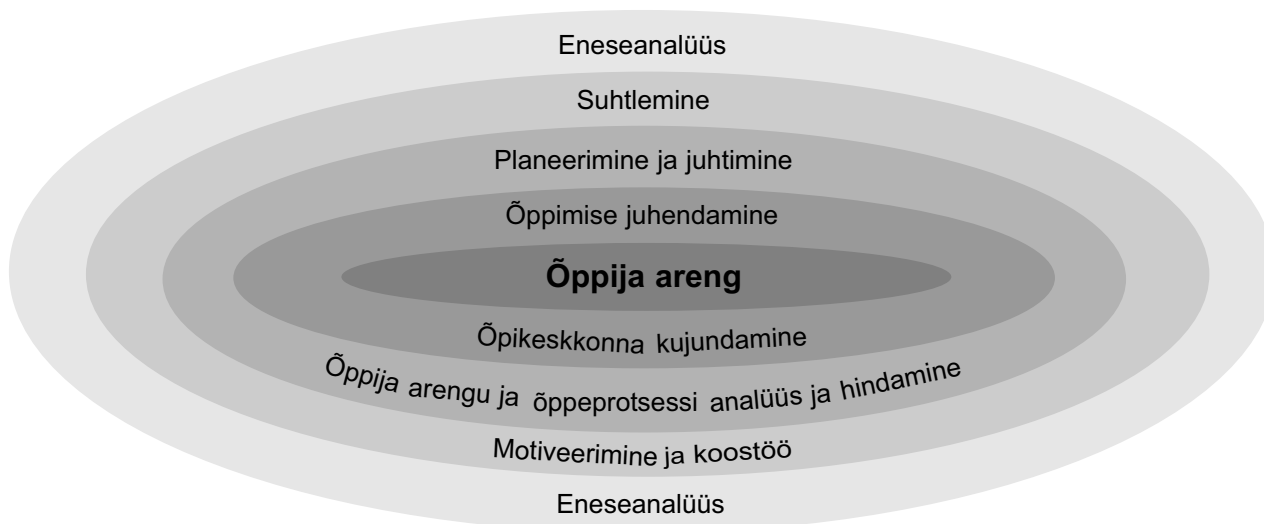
Eneseanalüüs

Suhtlemine

Planeerimine ja juhtimine

Õppimise juhendamine

Õppija areng

Õpikeskkonna kujundamine

Õppija arengu ja õppeprotsessi analüüs ja hindamine

Motiveerimine ja koostöö

Eneseanalüüs